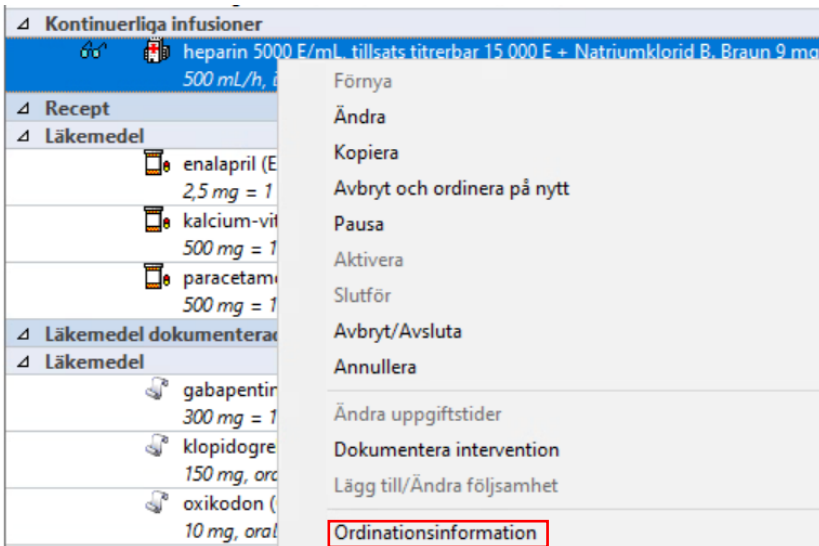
Kontinuerliga infusioner
heparin 5000 E/mL, tillsats titrerbar 15 000 E + Natriumklorid B. Braun 9 mg
500 mL/h, i

Recept
Läkemedel
enalapril (E
2,5 mg = 1
kalcium-vit
500 mg = 1
paracetamo
500 mg = 1

Läkemedel dokumenterad
Läkemedel
gabapentin
300 mg = 1
klopidogre
150 mg, ora
oxikodon (
10 mg, oral

Förnya
Ändra
Kopiera
Avbryt och ordinera på nytt
Pausa
Aktivera
Slutför
Avbryt/Avsluta
Annullera
Ändra uppgiftstider
Dokumentera intervention
Lägg till/Ändra följsamhet
Ordinationsinformation